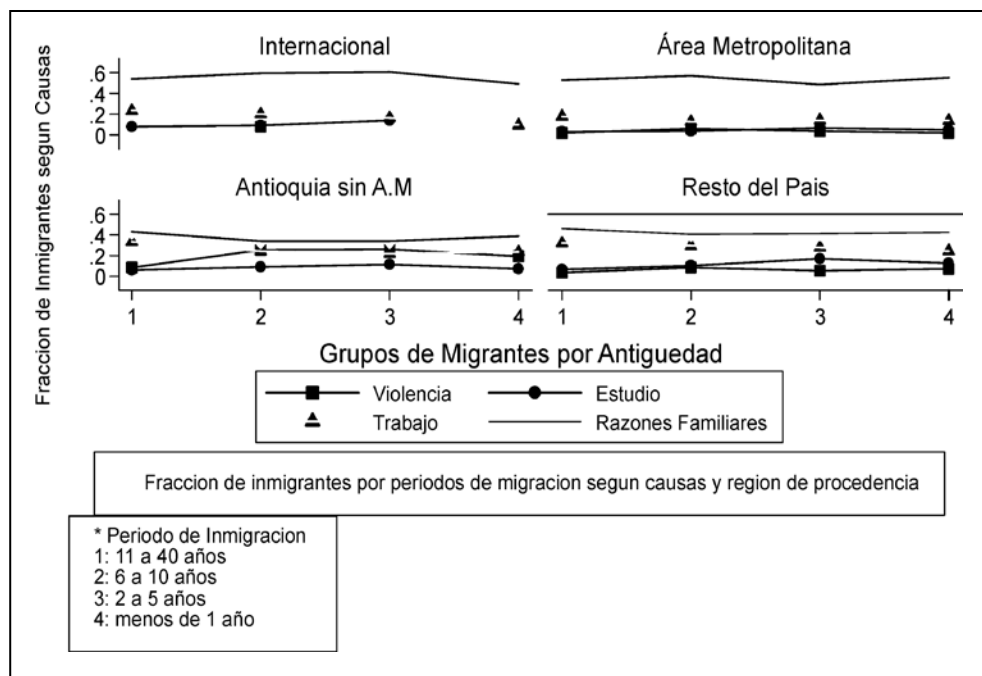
Fraccion de Inmigrantes segun Causas

Internacional

Área Metropolitana

.6
.4
.2
0

Antioquia sin A.M

Resto del Pais

.6
.4
.2
0

1 2 3 4

1 2 3 4

Grupos de Migrantes por Antiguedad

Violencia
Estudio
Trabajo
Razones Familiares

Fraccion de inmigrantes por periodos de migracion segun causas y region de procedencia

* Periodo de Inmigracion
1: 11 a 40 años
2: 6 a 10 años
3: 2 a 5 años
4: menos de 1 año